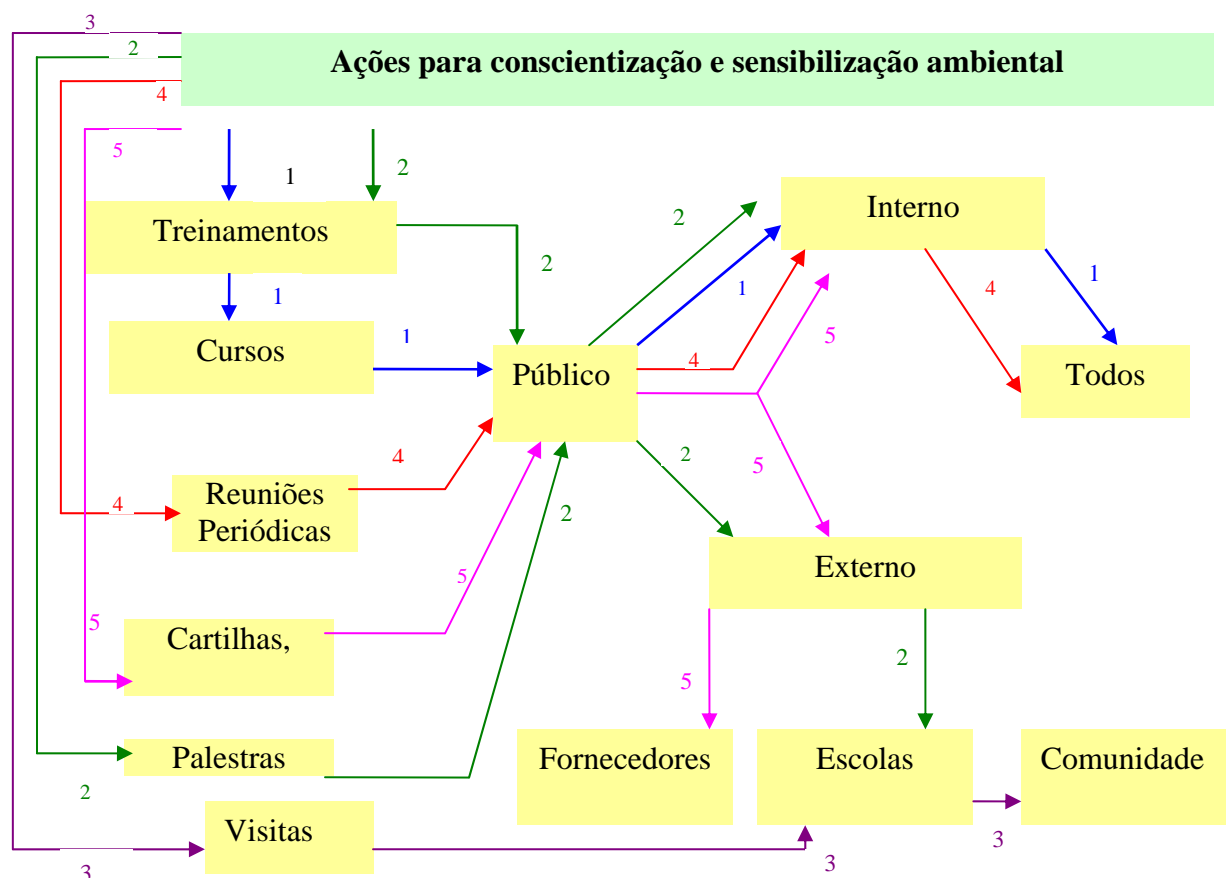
3
2
Ações para conscientização e sensibilização ambiental
4
5
1
2
Treinamentos
2
2
Interno
1
1
4
1
1
Cursos
Público
4
5
Todos
4
Reuniões Periódicas
2
5
4
2
5
Externo
Cartilhas,
5
2
5
Fornecedores
Escolas
Comunidade
Palestras
2
Visitas
3
3
3